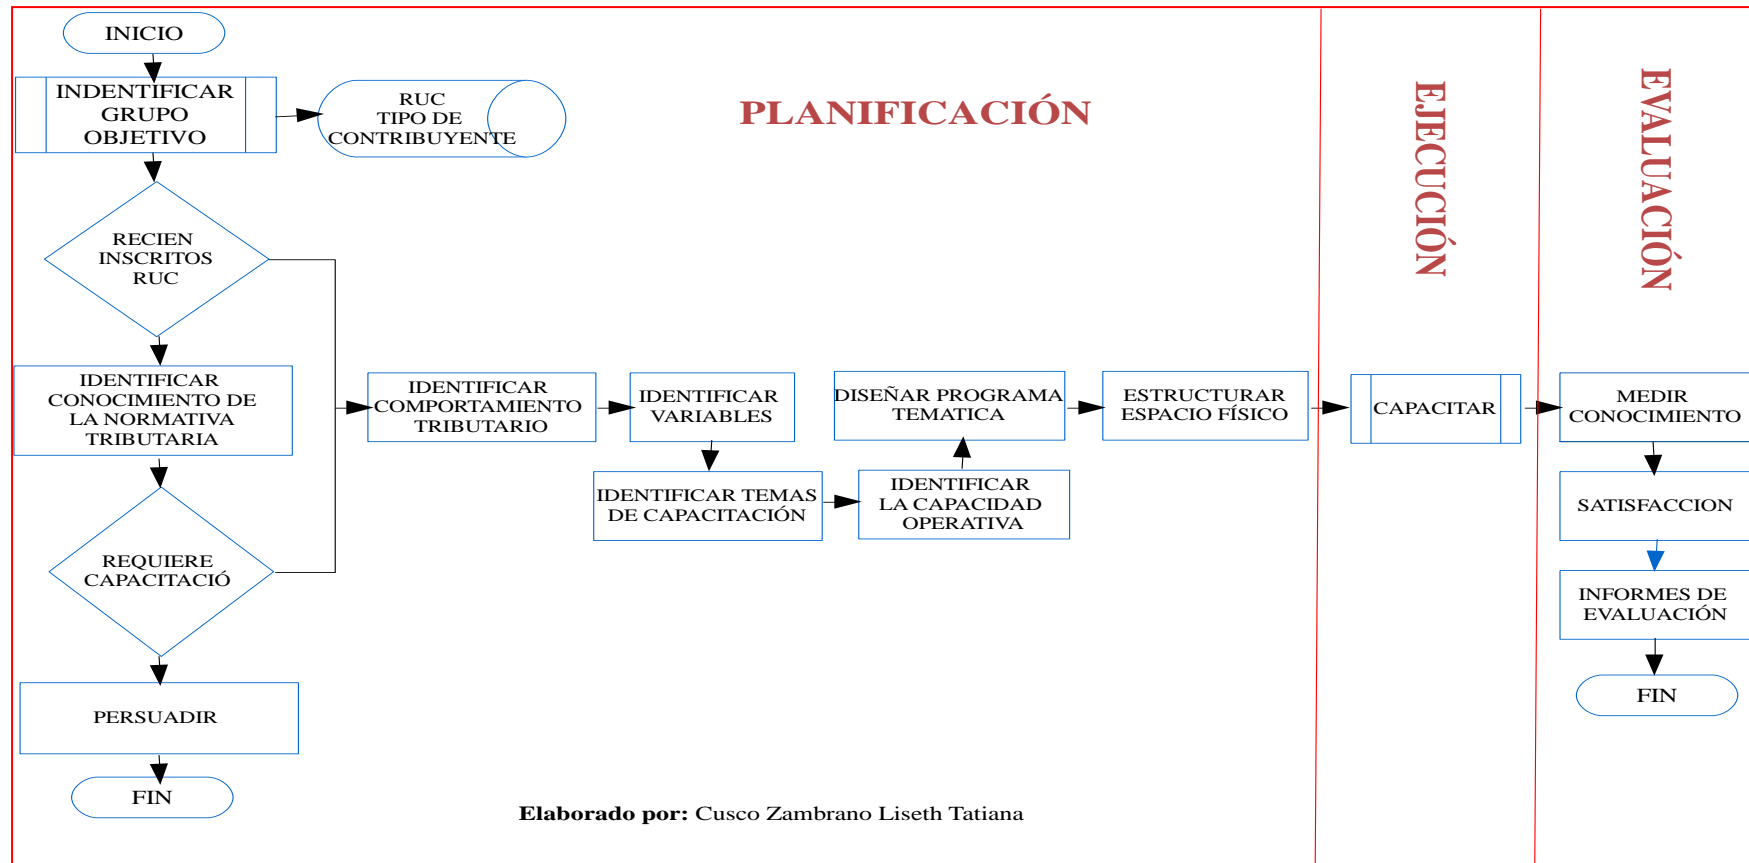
INICIO

INDENTIFICAR GRUPO OBJETIVO

RUC TIPO DE CONTRIBUYENTE

PLANIFICACIÓN

EJECUCIÓN

EVALUACIÓN

RECIEN INSCRITOS RUC

IDENTIFICAR CONOCIMIENTO DE LA NORMATIVA TRIBUTARIA

REQUIERE CAPACITACIÓ

PERSUADIR

FIN

IDENTIFICAR COMPORTAMIENTO TRIBUTARIO

IDENTIFICAR VARIABLES

IDENTIFICAR TEMAS DE CAPACITACIÓN

IDENTIFICAR LA CAPACIDAD OPERATIVA

DISEÑAR PROGRAMA TEMATICA

ESTRUCTURAR ESPACIO FÍSICO

CAPACITAR

MEDIR CONOCIMIENTO

SATISFACCION

INFORMES DE EVALUACIÓN

FIN

**Elaborado por:** Cusco Zambrano Liseth Tatiana